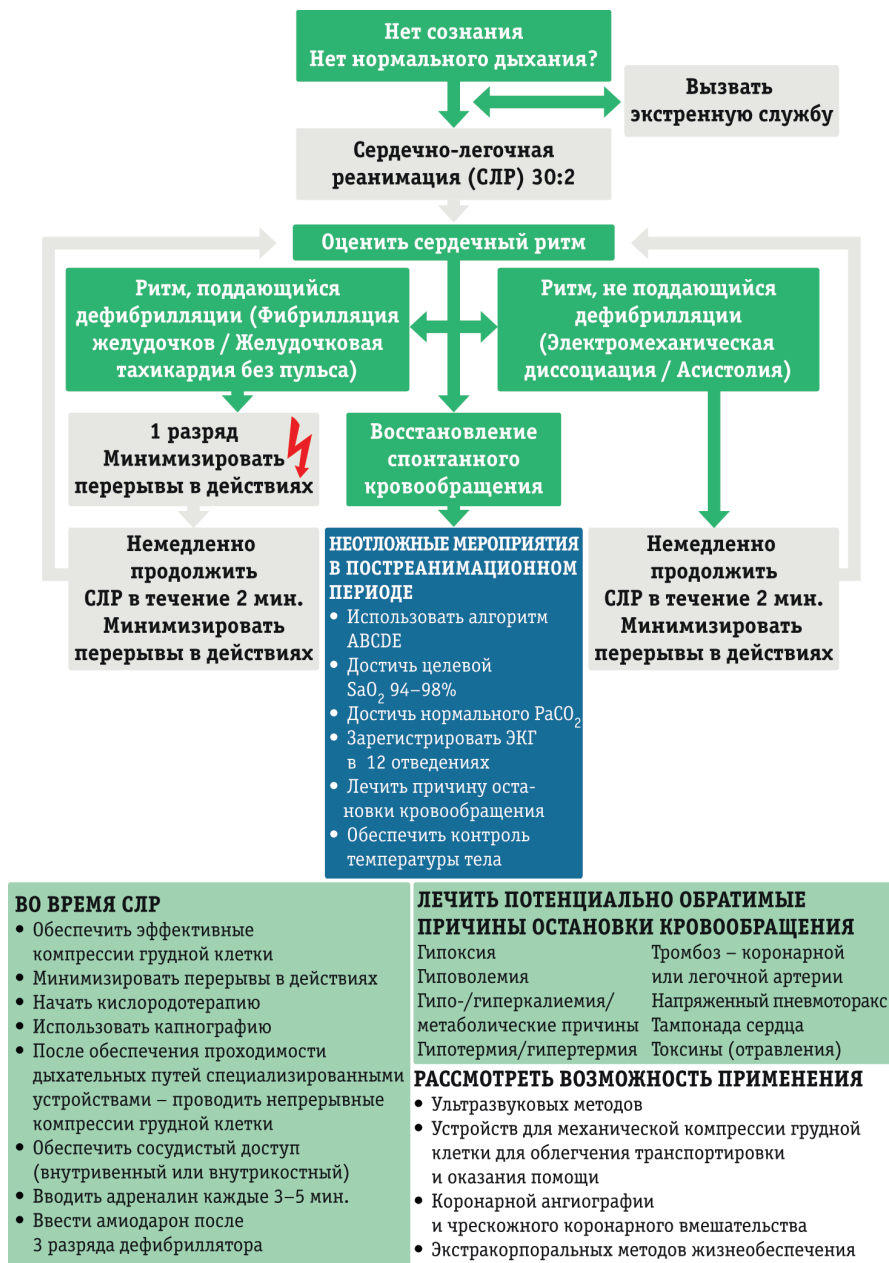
Нет сознания
Нет нормального дыхания?

Вызвать экстренную службу

Сердечно-легочная реанимация (СЛР) 30:2

Оценить сердечный ритм

Ритм, поддающийся дефибрилляции (Фибрилляция желудочков / Желудочковая тахикардия без пульса)

Ритм, не поддающийся дефибрилляции (Электромеханическая диссоциация / Асистолия)

1 разряд
Минимизировать перерывы в действиях

Восстановление спонтанного кровообращения

Немедленно продолжить СЛР в течение 2 мин. Минимизировать перерывы в действиях

НЕОТЛОЖНЫЕ МЕРОПРИЯТИЯ В ПОСТРЕАНИМАЦИОННОМ ПЕРИОДЕ
• Использовать алгоритм ABCDE
• Достичь целевой $SaO_2$ 94–98%
• Достичь нормального $PaCO_2$
• Зарегистрировать ЭКГ в 12 отведениях
• Лечить причину остановки кровообращения
• Обеспечить контроль температуры тела

Немедленно продолжить СЛР в течение 2 мин. Минимизировать перерывы в действиях

ВО ВРЕМЯ СЛР
• Обеспечить эффективные компрессии грудной клетки
• Минимизировать перерывы в действиях
• Начать кислородотерапию
• Использовать капнографию
• После обеспечения проходимости дыхательных путей специализированными устройствами – проводить непрерывные компрессии грудной клетки
• Обеспечить сосудистый доступ (внутривенный или внутрикостный)
• Вводить адреналин каждые 3–5 мин.
• Ввести амиодарон после 3 разряда дефибриллятора

ЛЕЧИТЬ ПОТЕНЦИАЛЬНО ОБРАТИМЫЕ ПРИЧИНЫ ОСТАНОВКИ КРОВООБРАЩЕНИЯ
Гипоксия
Гиповолемия
Гипо-/гиперкалиемия/ метаболические причины
Гипотермия/гипертермия

Тромбоз – коронарной или легочной артерии
Напряженный пневмоторакс
Тампонада сердца
Токсины (отравления)

РАССМОТРЕТЬ ВОЗМОЖНОСТЬ ПРИМЕНЕНИЯ
• Ультразвуковых методов
• Устройств для механической компрессии грудной клетки для облегчения транспортировки и оказания помощи
• Коронарной ангиографии и чрескожного коронарного вмешательства
• Экстракорпоральных методов жизнеобеспечения